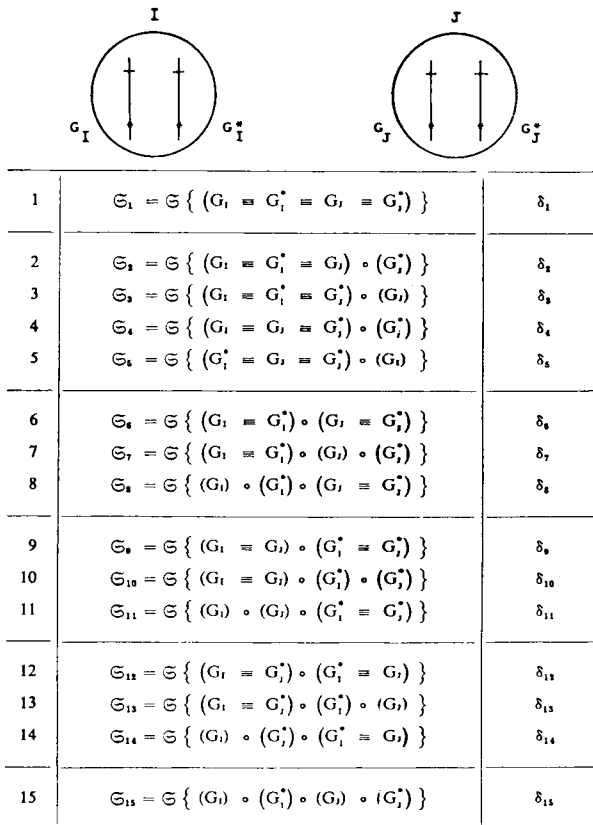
I

$G_I$ $G_I^*$

J

$G_J$ $G_J^*$

| | | |
|---|---|---|
| 1 | $\mathfrak{S}_1 = \mathfrak{S}\{(G_I \equiv G_I^* \equiv G_J \equiv G_J^*)\}$ | $\delta_1$ |
| 2 | $\mathfrak{S}_2 = \mathfrak{S}\{(G_I \equiv G_I^* \equiv G_J) \circ (G_J^*)\}$ | $\delta_2$ |
| 3 | $\mathfrak{S}_3 = \mathfrak{S}\{(G_I \equiv G_I^* \equiv G_J^*) \circ (G_J)\}$ | $\delta_3$ |
| 4 | $\mathfrak{S}_4 = \mathfrak{S}\{(G_I \equiv G_J \equiv G_J^*) \circ (G_I^*)\}$ | $\delta_4$ |
| 5 | $\mathfrak{S}_5 = \mathfrak{S}\{(G_I^* \equiv G_J \equiv G_J^*) \circ (G_I)\}$ | $\delta_5$ |
| 6 | $\mathfrak{S}_6 = \mathfrak{S}\{(G_I \equiv G_I^*) \circ (G_J \equiv G_J^*)\}$ | $\delta_6$ |
| 7 | $\mathfrak{S}_7 = \mathfrak{S}\{(G_I \equiv G_I^*) \circ (G_J) \circ (G_J^*)\}$ | $\delta_7$ |
| 8 | $\mathfrak{S}_8 = \mathfrak{S}\{(G_I) \circ (G_I^*) \circ (G_J \equiv G_J^*)\}$ | $\delta_8$ |
| 9 | $\mathfrak{S}_9 = \mathfrak{S}\{(G_I \equiv G_J) \circ (G_I^* \equiv G_J^*)\}$ | $\delta_9$ |
| 10 | $\mathfrak{S}_{10} = \mathfrak{S}\{(G_I \equiv G_J) \circ (G_I^*) \circ (G_J^*)\}$ | $\delta_{10}$ |
| 11 | $\mathfrak{S}_{11} = \mathfrak{S}\{(G_I) \circ (G_J) \circ (G_I^* \equiv G_J^*)\}$ | $\delta_{11}$ |
| 12 | $\mathfrak{S}_{12} = \mathfrak{S}\{(G_I \equiv G_J^*) \circ (G_I^* \equiv G_J)\}$ | $\delta_{12}$ |
| 13 | $\mathfrak{S}_{13} = \mathfrak{S}\{(G_I \equiv G_J^*) \circ (G_I^*) \circ (G_J)\}$ | $\delta_{13}$ |
| 14 | $\mathfrak{S}_{14} = \mathfrak{S}\{(G_I) \circ (G_J^*) \circ (G_I^* \equiv G_J)\}$ | $\delta_{14}$ |
| 15 | $\mathfrak{S}_{15} = \mathfrak{S}\{(G_I) \circ (G_I^*) \circ (G_J) \circ (G_J^*)\}$ | $\delta_{15}$ |